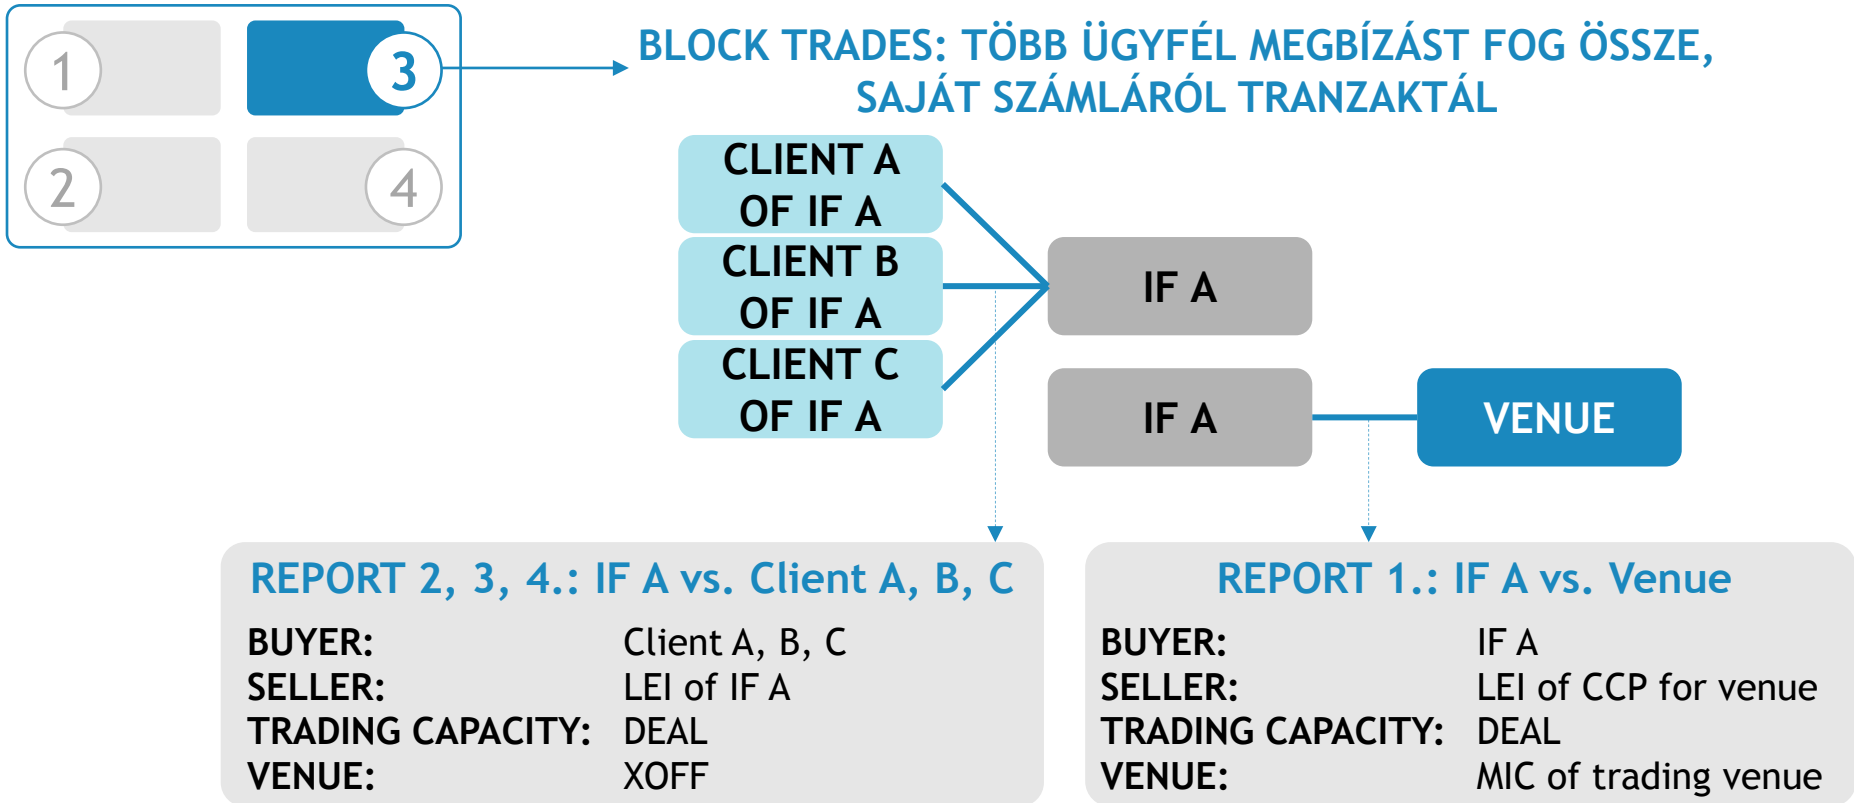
1
3
2
4

BLOCK TRADES: TÖBB ÜGYFÉL MEGBÍZÁST FOG ÖSSZE, SAJÁT SZÁMLÁRÓL TRANZAKTÁL

CLIENT A OF IF A
CLIENT B OF IF A
CLIENT C OF IF A

IF A

IF A

VENUE

REPORT 2, 3, 4.: IF A vs. Client A, B, C

| | |
|---|---|
| BUYER: | Client A, B, C |
| SELLER: | LEI of IF A |
| TRADING CAPACITY: | DEAL |
| VENUE: | XOFF |

REPORT 1.: IF A vs. Venue

| | |
|---|---|
| BUYER: | IF A |
| SELLER: | LEI of CCP for venue |
| TRADING CAPACITY: | DEAL |
| VENUE: | MIC of trading venue |